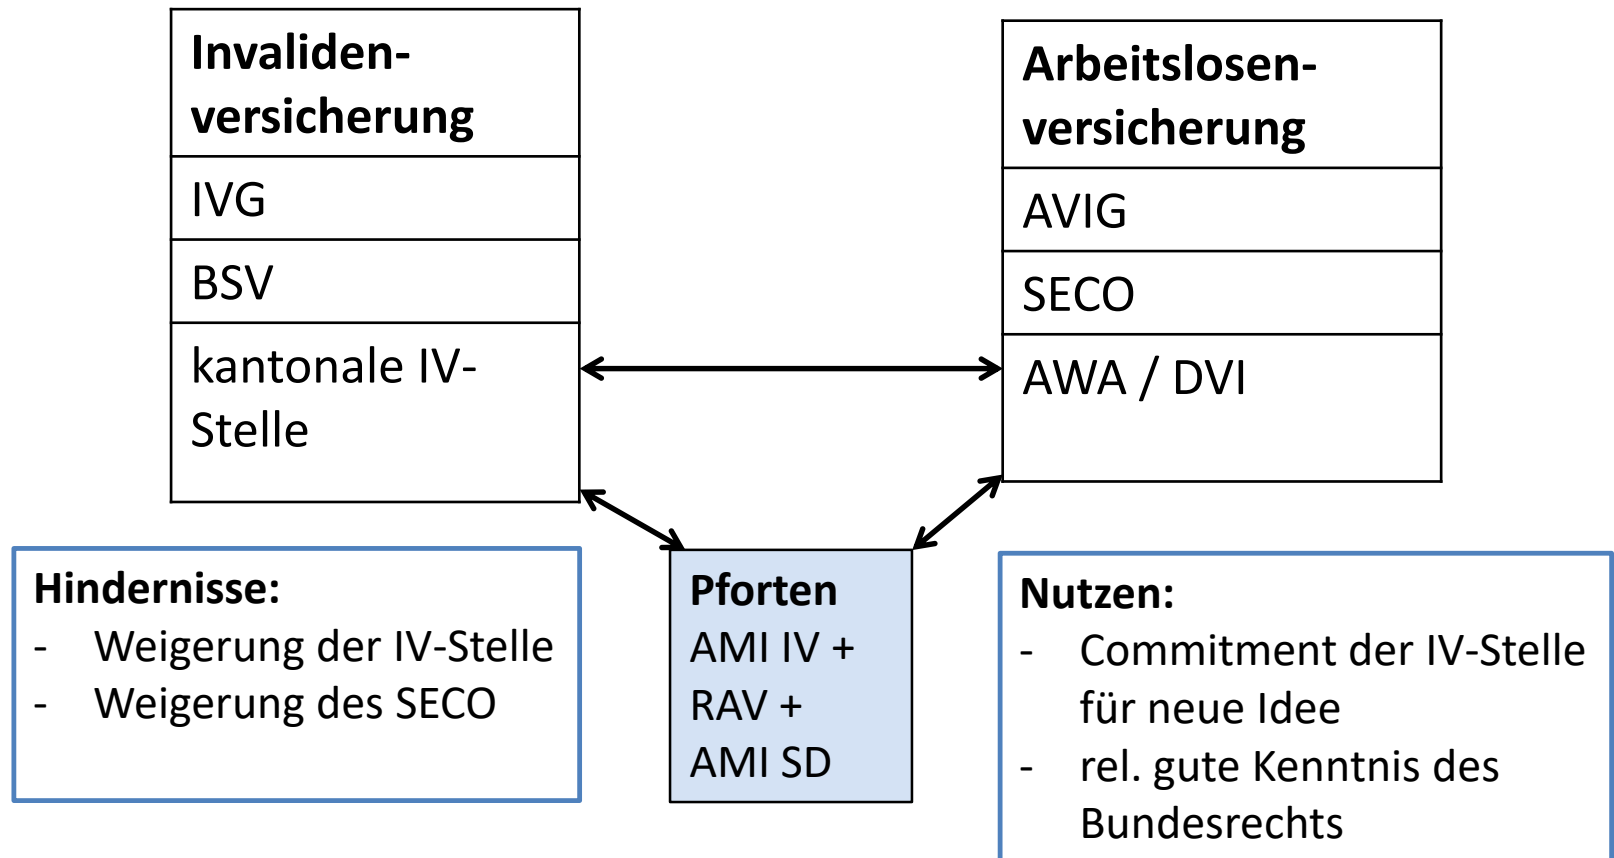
**Invalidenversicherung**

IVG

BSV

kantonale IV-Stelle

**Arbeitslosenversicherung**

AVIG

SECO

AWA / DVI

**Hindernisse:**
- Weigerung der IV-Stelle
- Weigerung des SECO

**Pforten**
AMI IV +
RAV +
AMI SD

**Nutzen:**
- Commitment der IV-Stelle für neue Idee
- rel. gute Kenntnis des Bundesrechts